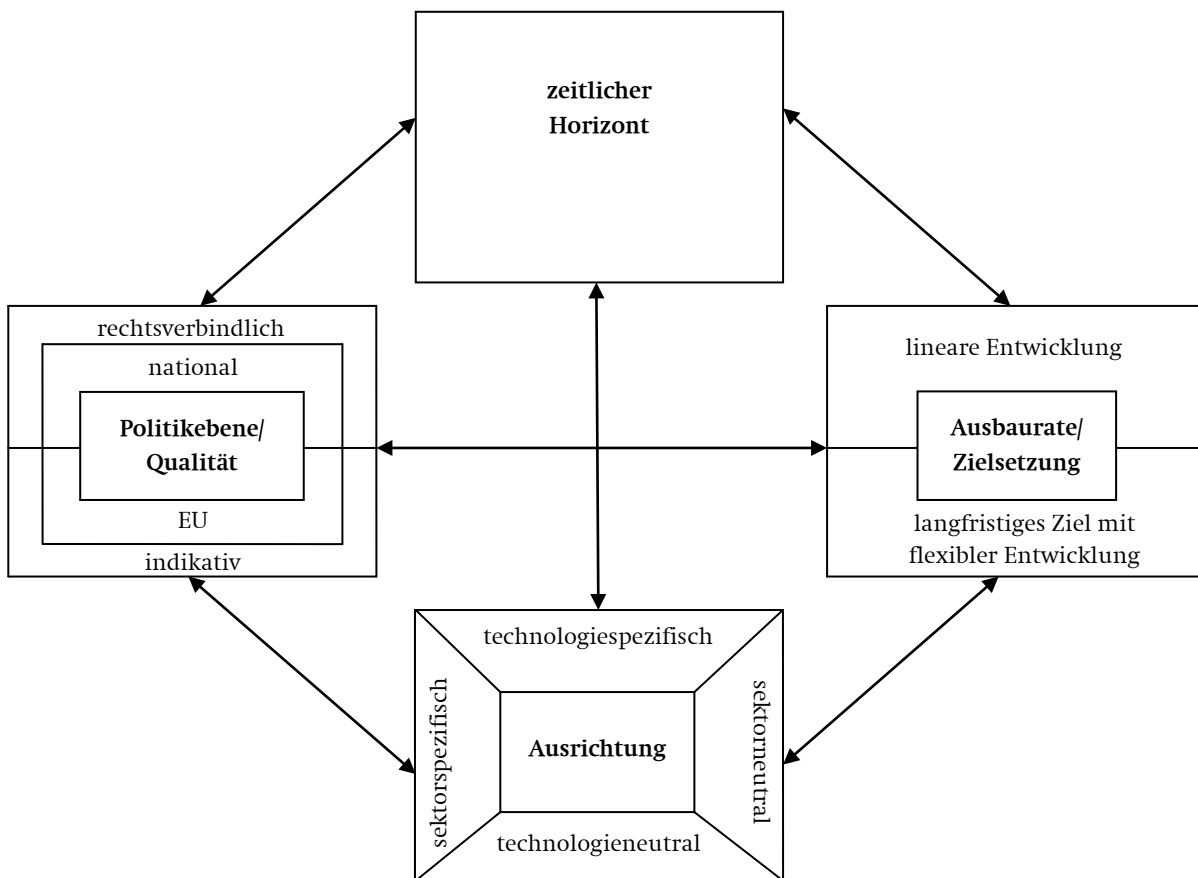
zeitlicher Horizont

rechtsverbindlich

national

Politikebene/ Qualität

EU

indikativ

lineare Entwicklung

Ausbaurate/ Zielsetzung

langfristiges Ziel mit flexibler Entwicklung

technologiespezifisch

sektorspezifisch

Ausrichtung

sektorneutral

technologieneutral